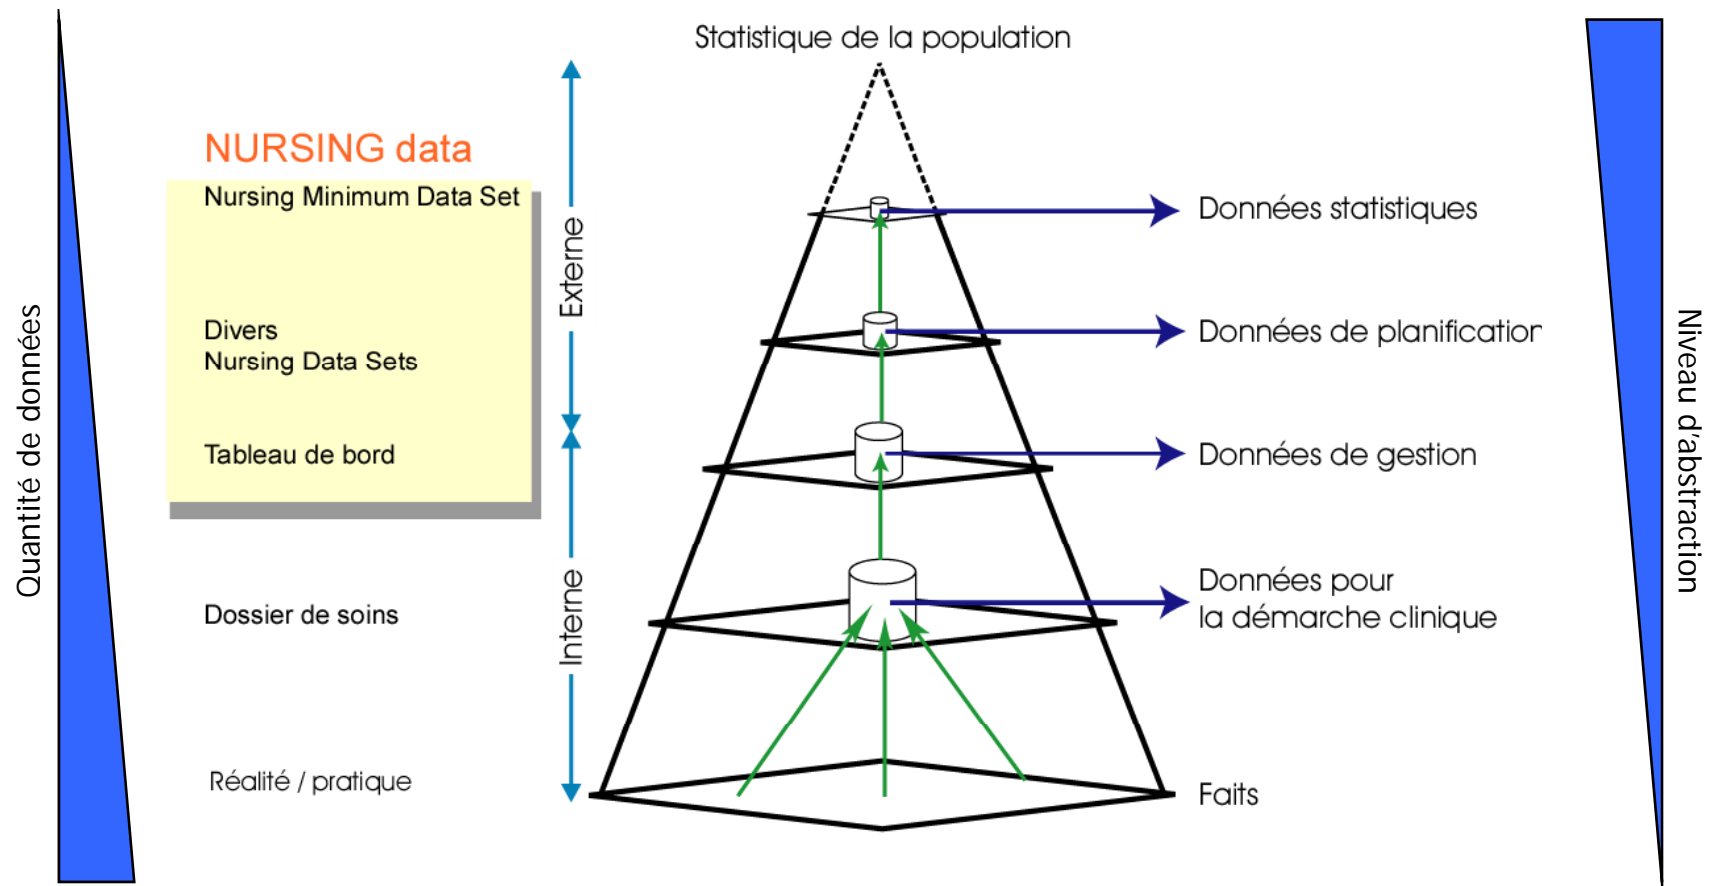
Quantité de données

NURSING data

Nursing Minimum Data Set

Divers
Nursing Data Sets

Tableau de bord

Dossier de soins

Réalité / pratique

Externe

Interne

Statistique de la population

Données statistiques

Données de planificatior

Données de gestion

Données pour
la démarche clinique

Faits

Niveau d'abstraction